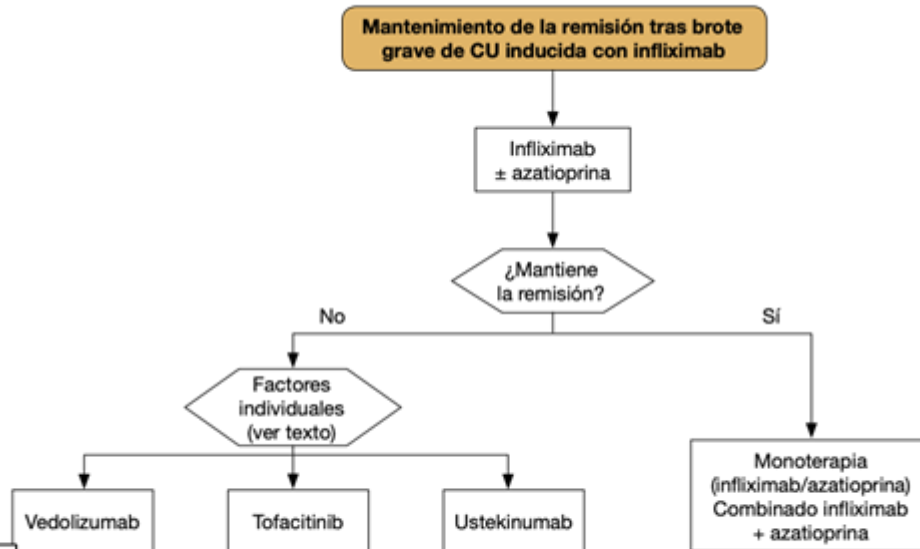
Mantenimiento de la remisión tras brote grave de CU inducida con infliximab

Infliximab ± azatioprina

¿Mantiene la remisión?

No

Sí

Factores individuales (ver texto)

Vedolizumab

Tofacitinib

Ustekinumab

Monoterapia (infliximab/azatioprina) Combinado infliximab + azatioprina